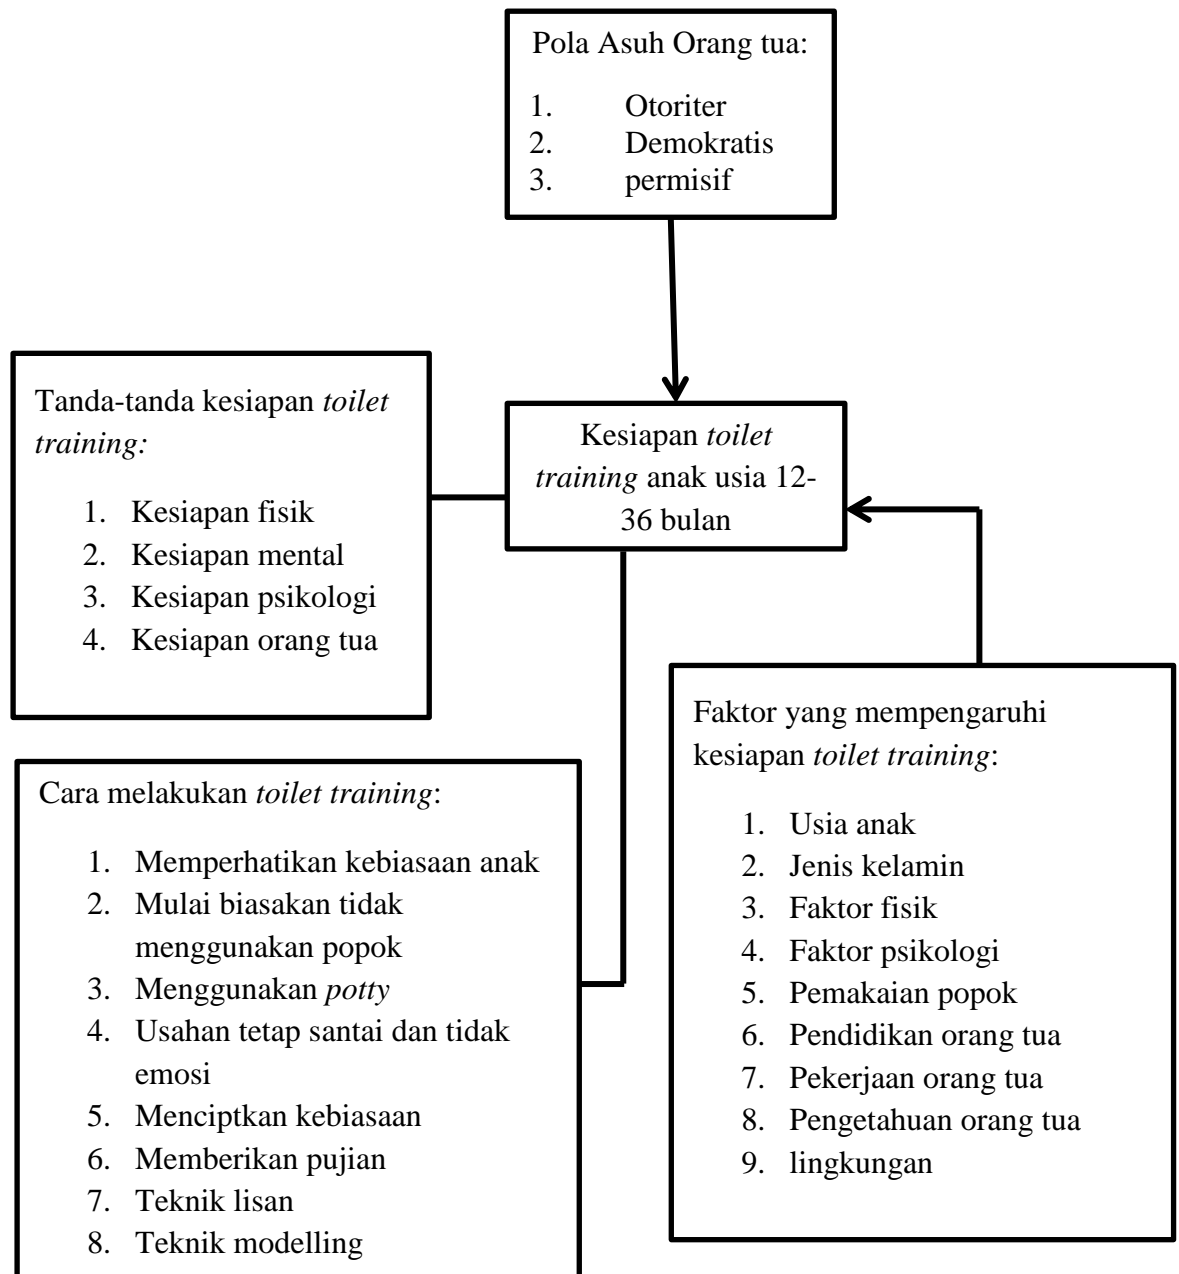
Pola Asuh Orang tua:

1. Otoriter
2. Demokratis
3. permisif

Tanda-tanda kesiapan *toilet training:*

1. Kesiapan fisik
2. Kesiapan mental
3. Kesiapan psikologi
4. Kesiapan orang tua

Kesiapan *toilet training* anak usia 12-36 bulan

Faktor yang mempengaruhi kesiapan *toilet training*:

1. Usia anak
2. Jenis kelamin
3. Faktor fisik
4. Faktor psikologi
5. Pemakaian popok
6. Pendidikan orang tua
7. Pekerjaan orang tua
8. Pengetahuan orang tua
9. lingkungan

Cara melakukan *toilet training*:

1. Memperhatikan kebiasaan anak
2. Mulai biasakan tidak menggunakan popok
3. Menggunakan *potty*
4. Usahan tetap santai dan tidak emosi
5. Menciptkan kebiasaan
6. Memberikan pujian
7. Teknik lisan
8. Teknik modelling